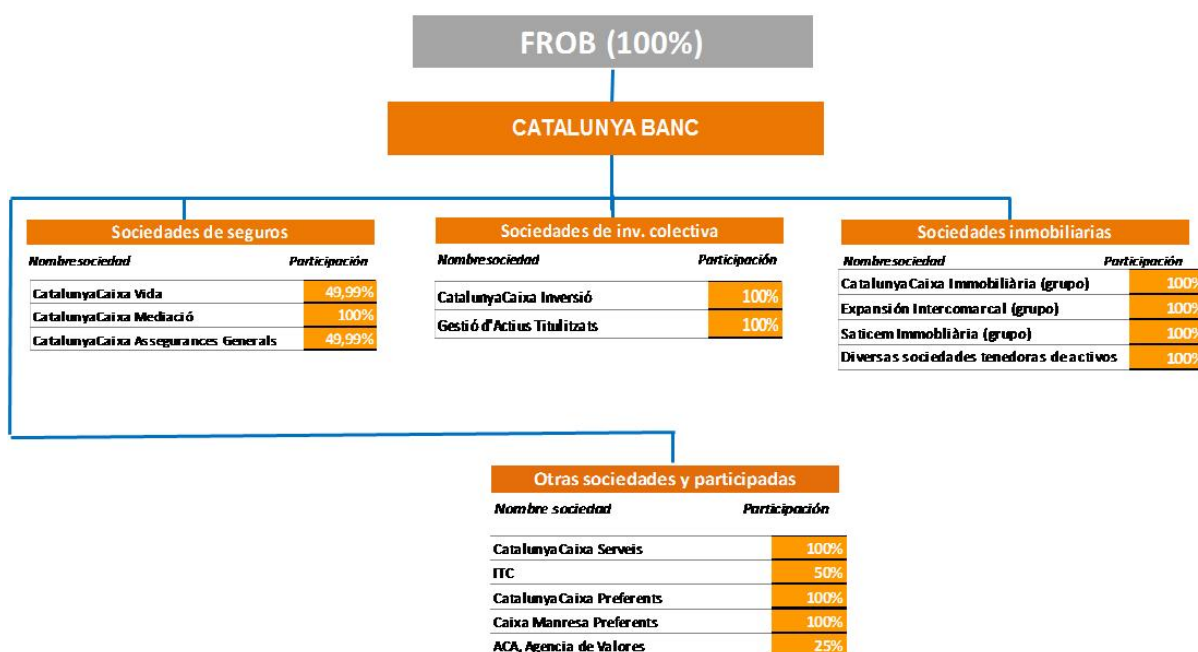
FROB (100%)

CATALUNYA BANC

Sociedades de seguros

| Nombre sociedad | Participación |
|---|---|
| CatalunyaCaixa Vida | 49,99% |
| CatalunyaCaixa Mediació | 100% |
| CatalunyaCaixa Assegurances Generals | 49,99% |

Sociedades de inv. colectiva

| Nombre sociedad | Participación |
|---|---|
| CatalunyaCaixa Inversió | 100% |
| Gestió d'Actius Titulitzats | 100% |

Sociedades inmobiliarias

| Nombre sociedad | Participación |
|---|---|
| CatalunyaCaixa Immobiliària (grupo) | 100% |
| Expansión Intercomarcal (grupo) | 100% |
| Saticem Immobiliària (grupo) | 100% |
| Diversas sociedades tenedoras de activos | 100% |

Otras sociedades y participadas

| Nombre sociedad | Participación |
|---|---|
| CatalunyaCaixa Serveis | 100% |
| ITC | 50% |
| CatalunyaCaixa Preferents | 100% |
| Caixa Manresa Preferents | 100% |
| ACA, Agencia de Valores | 25% |